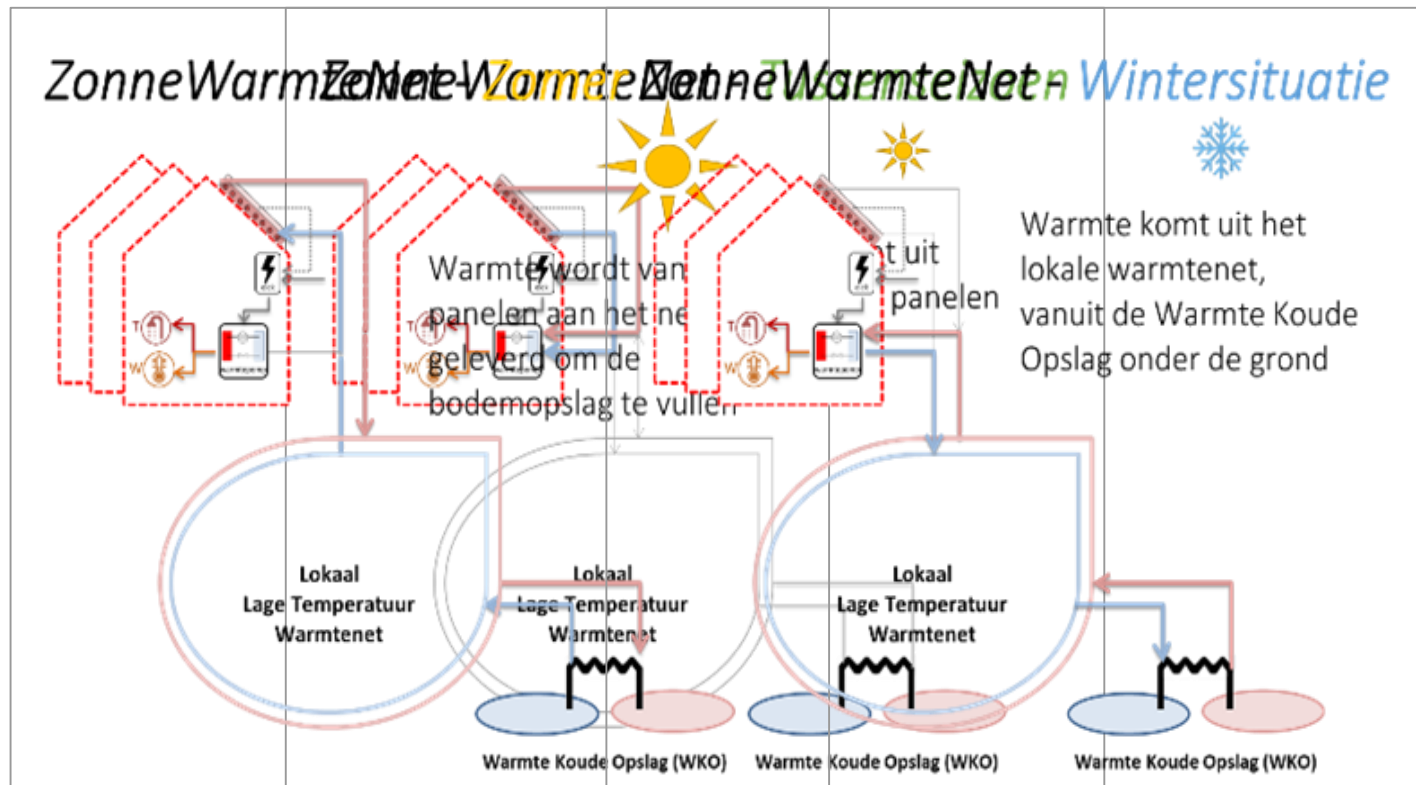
ZonneWarmteNet - Zomer ZonneWarmteNet - Tussenseizoen ZonneWarmteNet - Wintersituatie

Warmte wordt van panelen aan het net geleverd om de bodemopslag te vullen

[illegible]t uit panelen

Warmte komt uit het lokale warmtenet, vanuit de Warmte Koude Opslag onder de grond

T

W

T

W

T

W

Lokaal Lage Temperatuur Warmtenet

Lokaal Lage Temperatuur Warmtenet

Lokaal Lage Temperatuur Warmtenet

Warmte Koude Opslag (WKO)

Warmte Koude Opslag (WKO)

Warmte Koude Opslag (WKO)